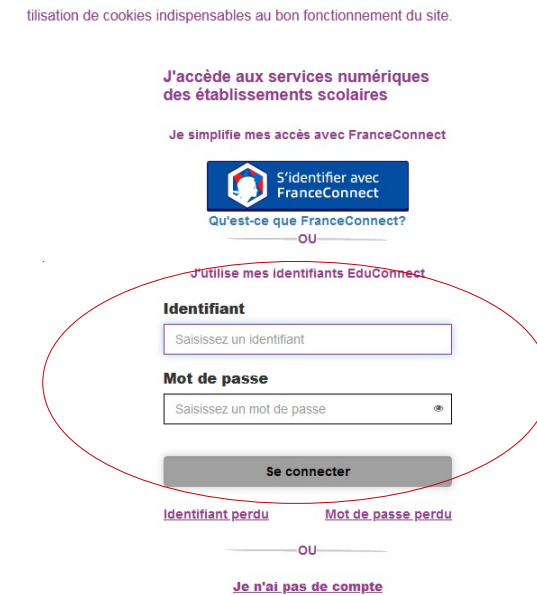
tilisation de cookies indispensables au bon fonctionnement du site.

J'accède aux services numériques des établissements scolaires

Je simplifie mes accès avec FranceConnect

S'identifier avec FranceConnect

Qu'est-ce que FranceConnect?

OU

J'utilise mes identifiants EduConnect

Identifiant

Saisissez un identifiant

Mot de passe

Saisissez un mot de passe

Se connecter

Identifiant perdu

Mot de passe perdu

OU

Je n'ai pas de compte